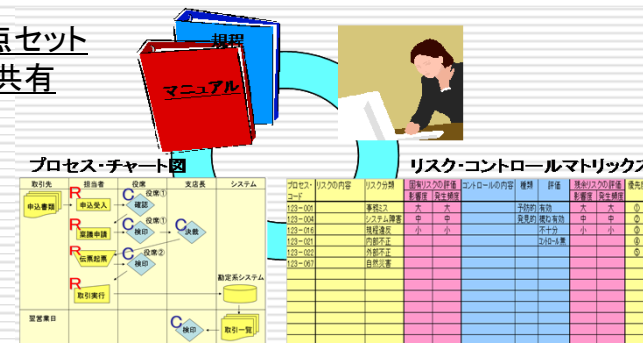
点セット
共有

規程
マニュアル

プロセス・チャート図

| 取引先 | 担当者 | 役席 | 支店長 | システム |
|---|---|---|---|---|
| 申込書類 | R 申込受入 | C 確認 役席① | | |
| | R 稟議申請 | C 検印 役席① | C 決裁 | |
| | R 伝票起票 | C 検印 役席② | | |
| | R 取引実行 | | | 勘定系システム |
| 翌営業日 | | C 検印 | | 取引一覧 |

リスク・コントロールマトリックス

| プロセス・コード | リスクの内容 | リスク分類 | 固有リスクの評価 影響度 | 固有リスクの評価 発生頻度 | コントロールの内容 | 種類 | 評価 | 残余リスクの評価 影響度 | 残余リスクの評価 発生頻度 | 優先 |
|---|---|---|---|---|---|---|---|---|---|---|
| 123-001 | | 事務ミス | 大 | 大 | | 予防的 | 有効 | 大 | 大 | ① |
| 123-004 | | システム障害 | 中 | 中 | | 発見的 | 概ね有効 | 中 | 中 | ② |
| 123-016 | | 規程違反 | 小 | 小 | | | 不十分 | 小 | 小 | ③ |
| 123-021 | | 内部不正 | | | | | コントロール無 | | | ④ |
| 123-050 | | 外部不正 | | | | | | | | ⑤ |
| 123-067 | | 自然災害 | | | | | | | | |